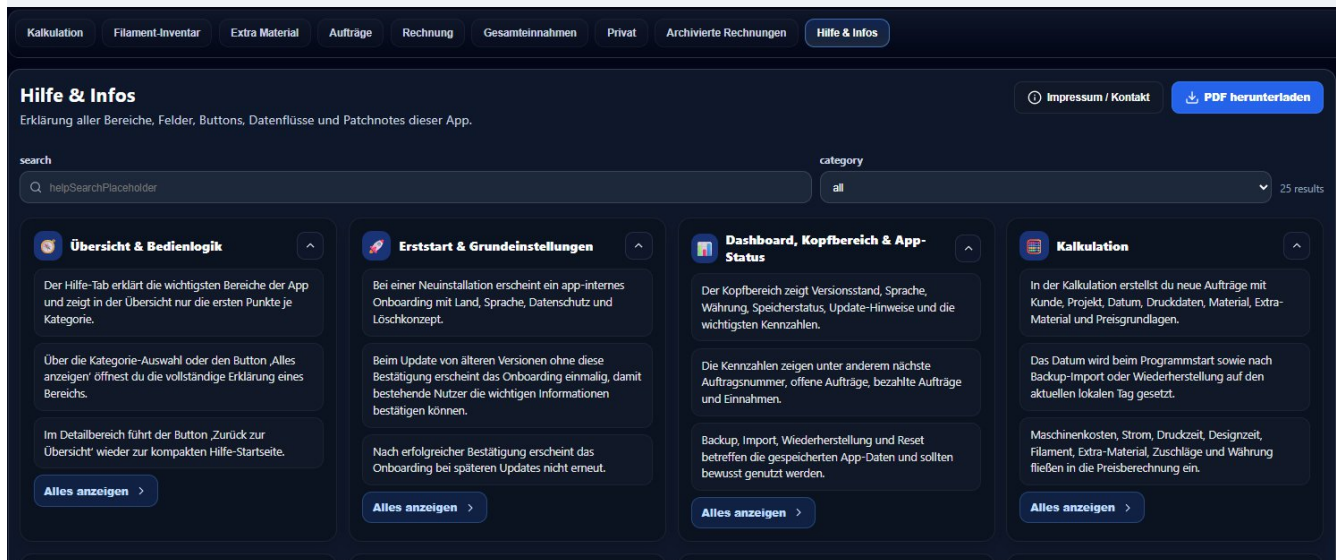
Kalkulation Filament-Inventar Extra Material Aufträge Rechnung Gesamteinnahmen Privat Archivierte Rechnungen Hilfe & Infos

Hilfe & Infos
Erklärung aller Bereiche, Felder, Buttons, Datenflüsse und Patchnotes dieser App.

Impressum / Kontakt
PDF herunterladen

search
helpSearchPlaceholder

category
all

25 results

Übersicht & Bedienlogik

Der Hilfe-Tab erklärt die wichtigsten Bereiche der App und zeigt in der Übersicht nur die ersten Punkte je Kategorie.

Über die Kategorie-Auswahl oder den Button ‚Alles anzeigen' öffnest du die vollständige Erklärung eines Bereichs.

Im Detailbereich führt der Button ‚Zurück zur Übersicht' wieder zur kompakten Hilfe-Startseite.

Alles anzeigen

Erststart & Grundeinstellungen

Bei einer Neuinstallation erscheint ein app-internes Onboarding mit Land, Sprache, Datenschutz und Löschkonzept.

Beim Update von älteren Versionen ohne diese Bestätigung erscheint das Onboarding einmalig, damit bestehende Nutzer die wichtigen Informationen bestätigen können.

Nach erfolgreicher Bestätigung erscheint das Onboarding bei späteren Updates nicht erneut.

Alles anzeigen

Dashboard, Kopfbereich & App-Status

Der Kopfbereich zeigt Versionsstand, Sprache, Währung, Speicherstatus, Update-Hinweise und die wichtigsten Kennzahlen.

Die Kennzahlen zeigen unter anderem nächste Auftragsnummer, offene Aufträge, bezahlte Aufträge und Einnahmen.

Backup, Import, Wiederherstellung und Reset betreffen die gespeicherten App-Daten und sollten bewusst genutzt werden.

Alles anzeigen

Kalkulation

In der Kalkulation erstellst du neue Aufträge mit Kunde, Projekt, Datum, Druckdaten, Material, Extra-Material und Preisgrundlagen.

Das Datum wird beim Programmstart sowie nach Backup-Import oder Wiederherstellung auf den aktuellen lokalen Tag gesetzt.

Maschinenkosten, Strom, Druckzeit, Designzeit, Filament, Extra-Material, Zuschläge und Währung fließen in die Preisberechnung ein.

Alles anzeigen